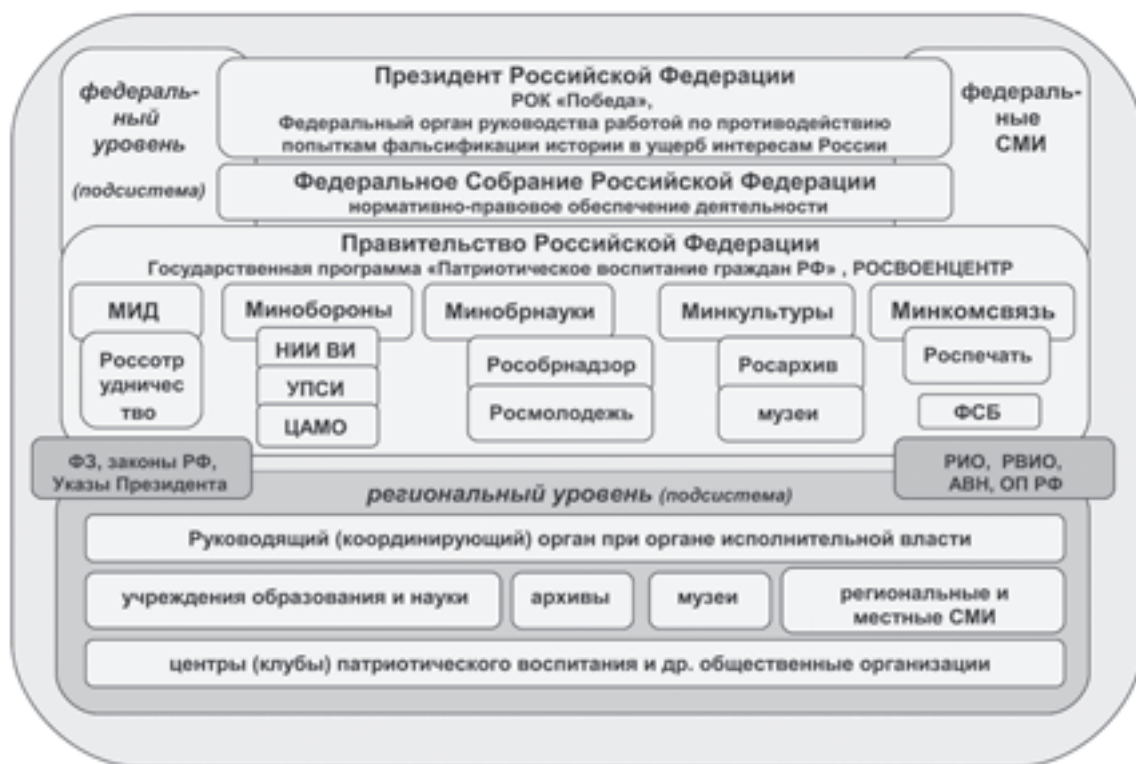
федеральный уровень

(подсистема)

Президент Российской Федерации
РОК «Победа»,
Федеральный орган руководства работой по противодействию попыткам фальсификации истории в ущерб интересам России

федеральные СМИ

Федеральное Собрание Российской Федерации
нормативно-правовое обеспечение деятельности

Правительство Российской Федерации
Государственная программа «Патриотическое воспитание граждан РФ» , РОСВОЕНЦЕНТР

МИД

Россотрудничество

Минобороны

НИИ ВИ

УПСИ

ЦАМО

Минобрнауки

Рособрнадзор

Росмолодежь

Минкультуры

Росархив

музеи

Минкомсвязь

Роспечать

ФСБ

ФЗ, законы РФ, Указы Президента

региональный уровень (подсистема)

РИО, РВИО, АВН, ОП РФ

Руководящий (координирующий) орган при органе исполнительной власти

учреждения образования и науки

архивы

музеи

региональные и местные СМИ

центры (клубы) патриотического воспитания и др. общественные организации